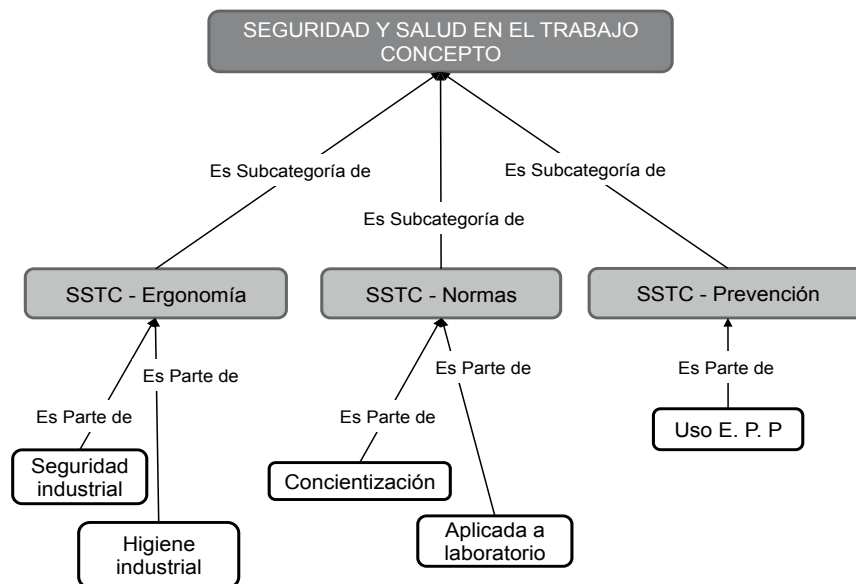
SEGURIDAD Y SALUD EN EL TRABAJO CONCEPTO

Es Subcategoría de

Es Subcategoría de

Es Subcategoría de

SSTC - Ergonomía

SSTC - Normas

SSTC - Prevención

Es Parte de

Es Parte de

Es Parte de

Es Parte de

Es Parte de

Seguridad industrial

Higiene industrial

Concientización

Aplicada a laboratorio

Uso E. P. P